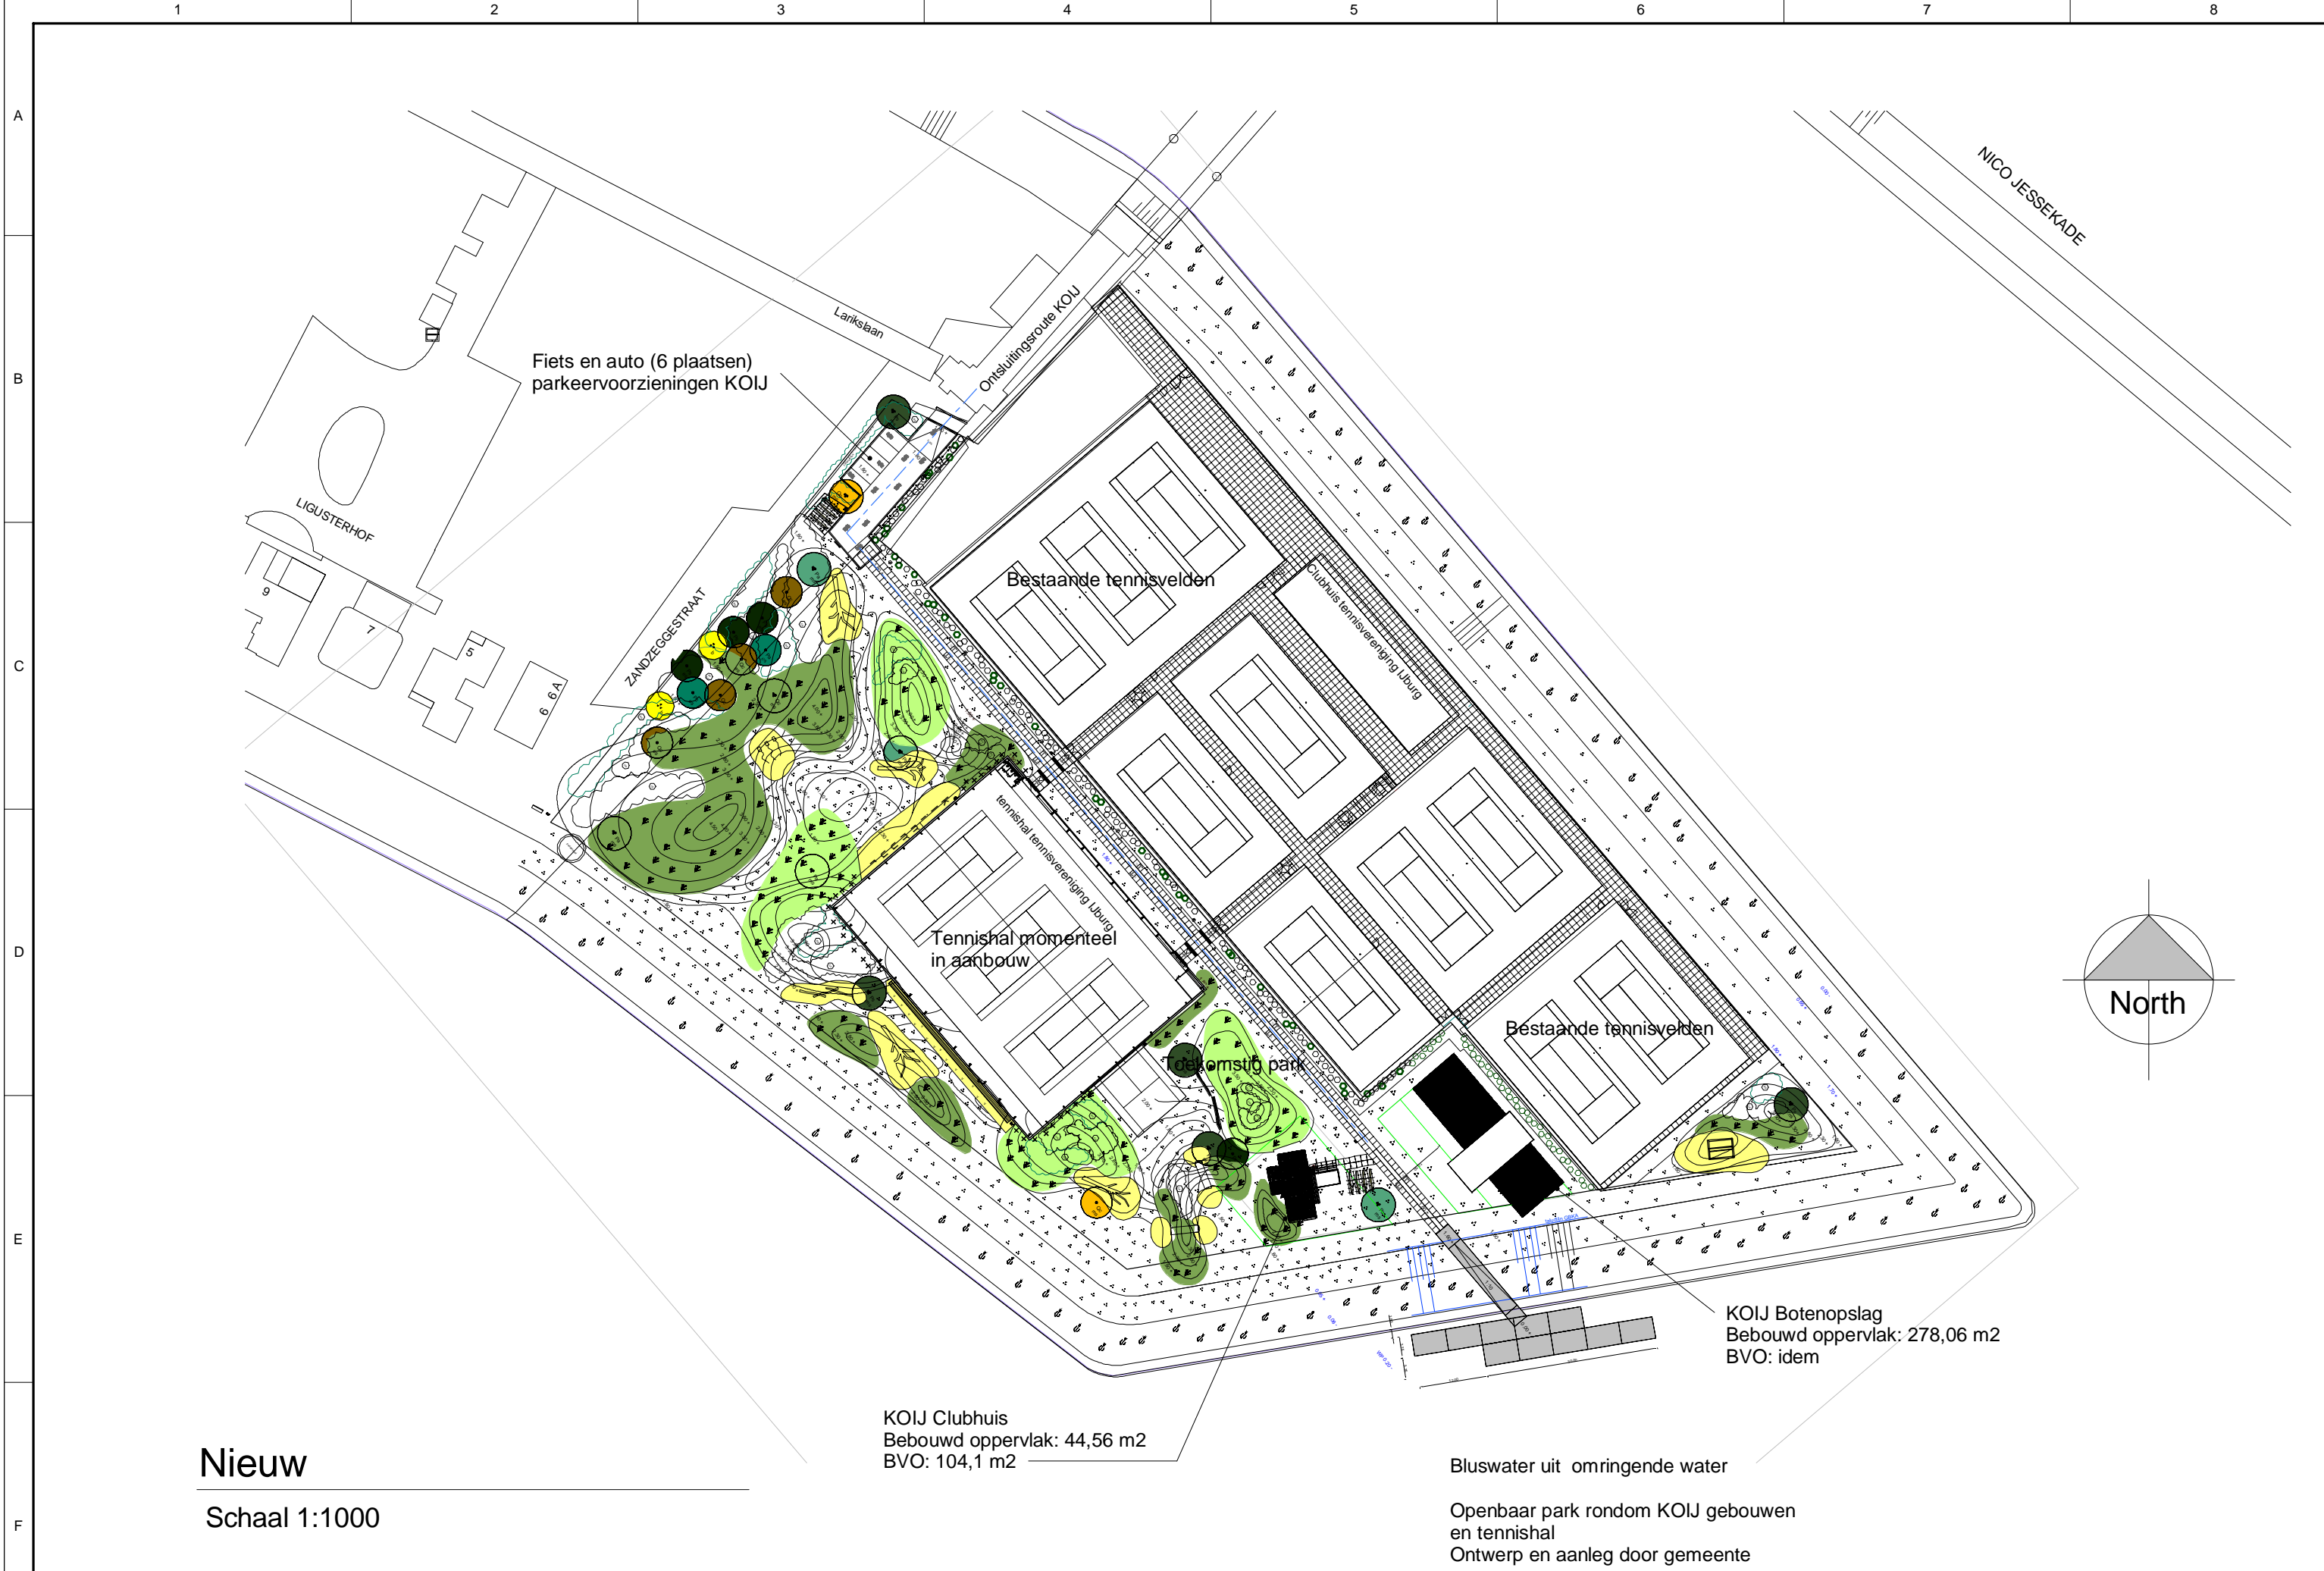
1 2 3 4 5 6 7 8

A
B
C
D
E
F

NICO JESSEKADE

Lariksiaan

Ontsluitingsroute KOIJ

Fiets en auto (6 plaatsen)
parkeervoorzieningen KOIJ

LIGUSTERHOF

ZANDZEGGESTRAAT

9
7
5
6 6A

Bestaande tennisvelden

Clubhuis tennisvereniging IJburg

tennishal tennisvereniging IJburg

Tennishal momenteel in aanbouw

Toekomstig park

Bestaande tennisvelden

North

KOIJ Botenopslag
Bebouwd oppervlak: 278,06 m2
BVO: idem

KOIJ Clubhuis
Bebouwd oppervlak: 44,56 m2
BVO: 104,1 m2

Nieuw

Schaal 1:1000

Bluswater uit omringende water

Openbaar park rondom KOIJ gebouwen
en tennishal
Ontwerp en aanleg door gemeente